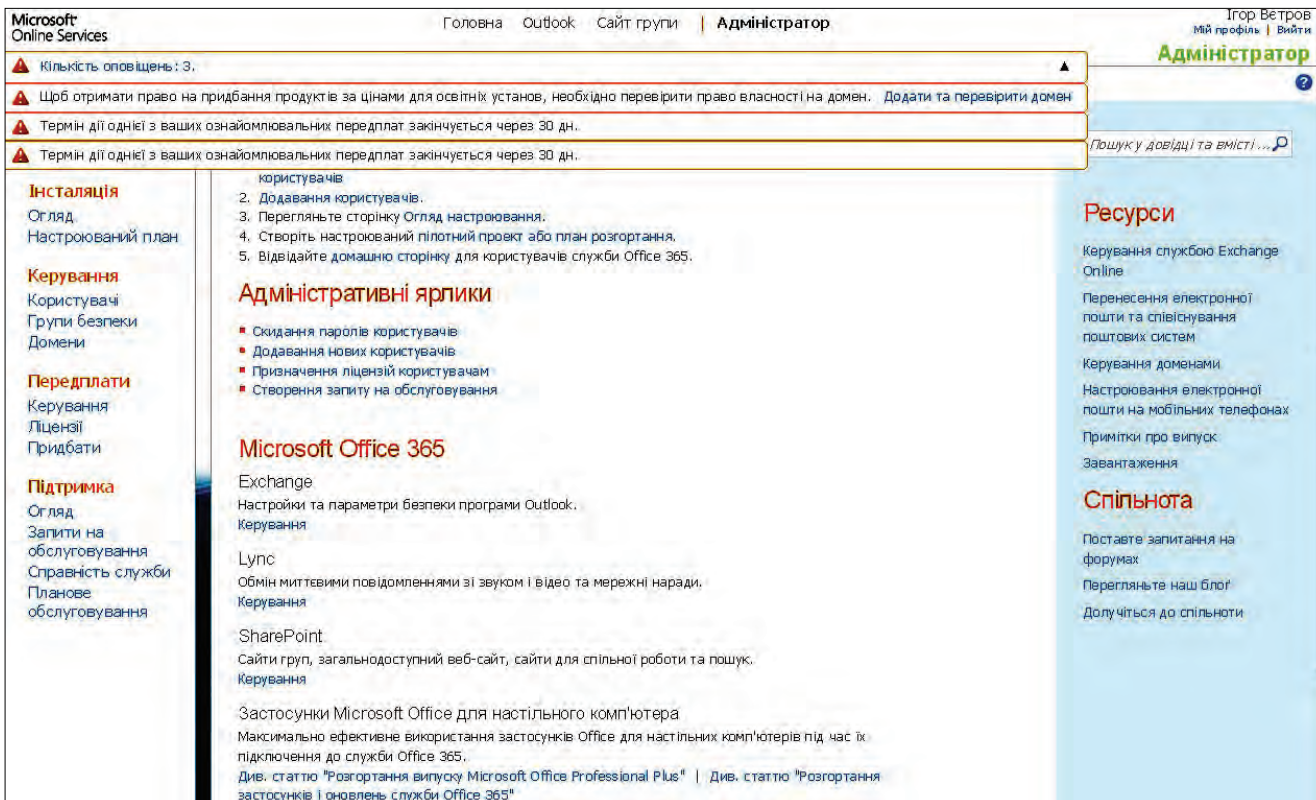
Microsoft Online Services

Головна Outlook Сайт групи | Адміністратор

Ігор Ветров
Мій профіль | Вийти

Адміністратор

Кількість оповіщень: 3.

Щоб отримати право на придбання продуктів за цінами для освітніх установ, необхідно перевірити право власності на домен. Додати та перевірити домен

Термін дії однієї з ваших ознайомлювальних передплат закінчується через 30 дн.

Термін дії однієї з ваших ознайомлювальних передплат закінчується через 30 дн.

Пошук у довідці та вмісті ...

Інсталяція
Огляд
Настроюваний план

Керування
Користувачі
Групи безпеки
Домени

Передплати
Керування
Ліцензії
Придбати

Підтримка
Огляд
Запити на обслуговування
Справність служби
Планове обслуговування

користувачів
2. Додавання користувачів.
3. Перегляньте сторінку Огляд настроювання.
4. Створіть настроюваний пілотний проект або план розгортання.
5. Відвідайте домашню сторінку для користувачів служби Office 365.

Адміністративні ярлики

Скидання паролів користувачів
Додавання нових користувачів
Призначення ліцензій користувачам
Створення запиту на обслуговування

Microsoft Office 365

Exchange
Настройки та параметри безпеки програми Outlook.
Керування

Lync
Обмін миттєвими повідомленнями зі звуком і відео та мережні наради.
Керування

SharePoint
Сайти груп, загальнодоступний веб-сайт, сайти для спільної роботи та пошук.
Керування

Застосунки Microsoft Office для настільного комп'ютера
Максимально ефективне використання застосунків Office для настільних комп'ютерів під час їх підключення до служби Office 365.
Див. статтю "Розгортання випуску Microsoft Office Professional Plus" | Див. статтю "Розгортання застосунків і оновлень служби Office 365"

Ресурси
Керування службою Exchange Online
Перенесення електронної пошти та співіснування поштових систем
Керування доменами
Настроювання електронної пошти на мобільних телефонах
Примітки про випуск
Завантаження

Спільнота
Поставте запитання на форумах
Перегляньте наш блог
Долучіться до спільноти